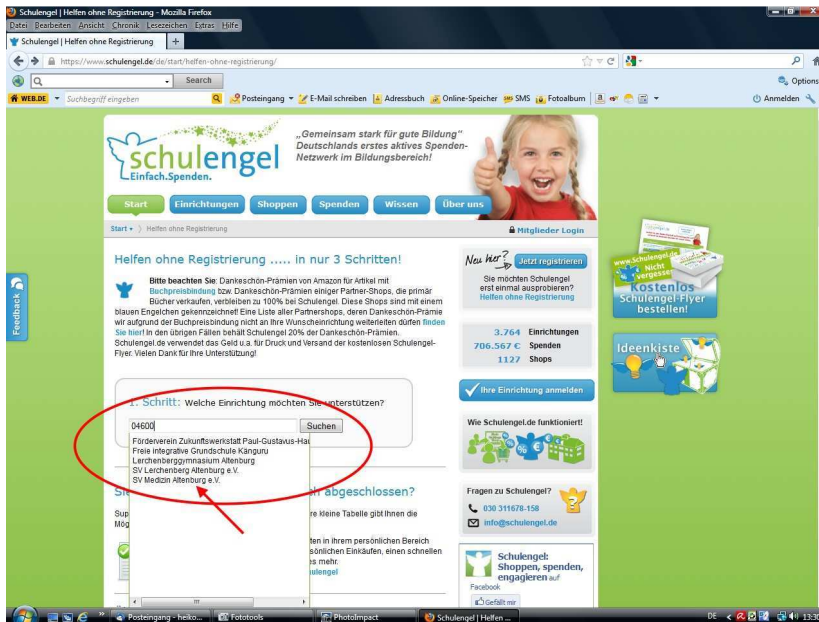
Schulengel | Helfen ohne Registrierung - Mozilla Firefox
Datei Bearbeiten Ansicht Chronik Lesezeichen Extras Hilfe
Schulengel | Helfen ohne Registrierung +
https://www.schulengel.de/de/start/helfen-ohne-registrierung/
Search
Options
WEB.DE Suchbegriff eingeben Posteingang E-Mail schreiben Adressbuch Online-Speicher SMS Fotoalbum
Anmelden

schulengel
Einfach.Spenden.
„Gemeinsam stark für gute Bildung" Deutschlands erstes aktives Spenden-Netzwerk im Bildungsbereich!

Start Einrichtungen Shoppen Spenden Wissen Über uns

Start › Helfen ohne Registrierung
Mitglieder Login

Helfen ohne Registrierung ..... in nur 3 Schritten!

Bitte beachten Sie: Dankeschön-Prämien von Amazon für Artikel mit Buchpreisbindung bzw. Dankeschön-Prämien einiger Partner-Shops, die primär Bücher verkaufen, verbleiben zu 100% bei Schulengel. Diese Shops sind mit einem blauen Engelchen gekennzeichnet! Eine Liste aller Partnershops, deren Dankeschön-Prämie wir aufgrund der Buchpreisbindung nicht an Ihre Wunscheinrichtung weiterleiten dürfen finden Sie hier! In den übrigen Fällen behält Schulengel 20% der Dankeschön-Prämien. Schulengel.de verwendet das Geld u.a. für Druck und Versand der kostenlosen Schulengel-Flyer. Vielen Dank für Ihre Unterstützung!

1. Schritt: Welche Einrichtung möchten Sie unterstützen?
04600 Suchen
Förderverein Zukunftswerkstatt Paul-Gustavus-Ha
Freie integrative Grundschule Känguru
Lerchenberggymnasium Altenburg
SV Lerchenberg Altenburg e.V.
SV Medizin Altenburg e.V.

Si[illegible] h abgeschlossen?
Sup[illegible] re kleine Tabelle gibt Ihnen die Mög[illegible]
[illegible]ten in ihrem persönlichen Bereich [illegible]önlichen Einkäufen, einen schnellen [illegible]es mehr. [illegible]ulengel

Neu hier? Jetzt registrieren
Sie möchten Schulengel erst einmal ausprobieren? Helfen ohne Registrierung

3.764 Einrichtungen
706.567 € Spenden
1127 Shops

Ihre Einrichtung anmelden

Wie Schulengel.de funktioniert!

Fragen zu Schulengel?
030 311678-158
info@schulengel.de

Schulengel: Shoppen, spenden, engagieren auf Facebook
Gefällt mir

www.Schulengel.de Nicht vergessen! Kostenlos Schulengel-Flyer bestellen!

Ideenkiste

Feedback

Posteingang - heiko... Fototools PhotoImpact Schulengel | Helfen ...
DE 13:30